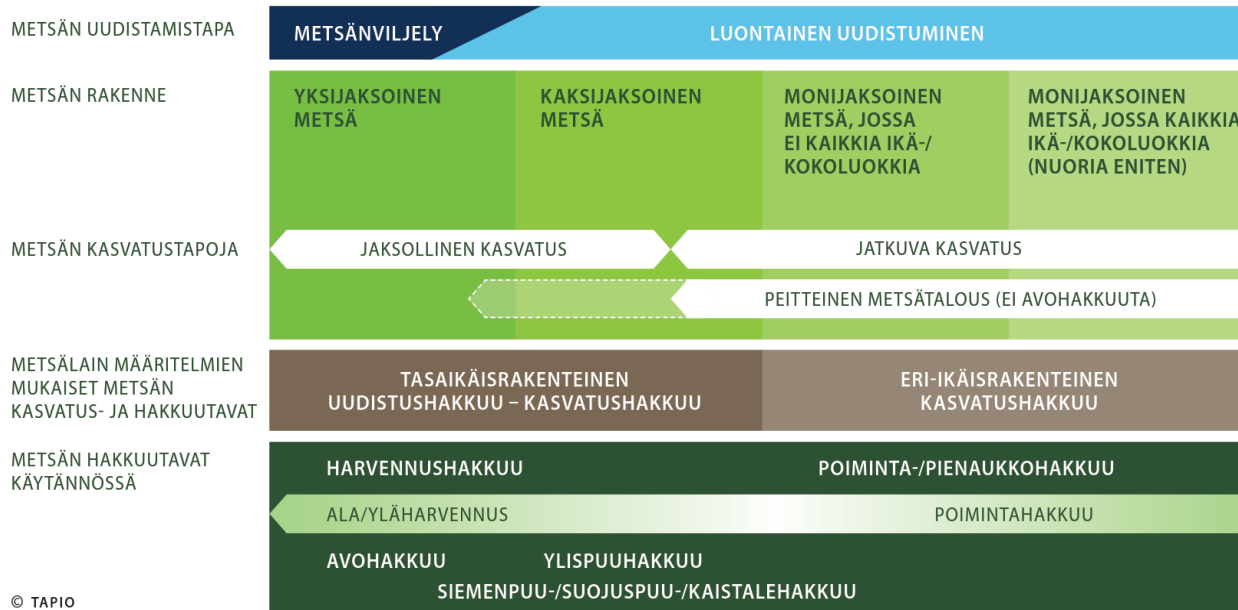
METSÄN UUDISTAMISTAPA

METSÄNVILJELY

LUONTAINEN UUDISTUMINEN

METSÄN RAKENNE

YKSIJAKSOINEN METSÄ

KAKSIJAKSOINEN METSÄ

MONIJAKSOINEN METSÄ, JOSSA EI KAIKKIA IKÄ-/ KOKOLUOKKIA

MONIJAKSOINEN METSÄ, JOSSA KAIKKIA IKÄ-/KOKOLUOKKIA (NUORIA ENITEN)

METSÄN KASVATUSTAPOJA

JAKSOLLINEN KASVATUS

JATKUVA KASVATUS

PEITTEINEN METSÄTALOUS (EI AVOHAKKUUTA)

METSÄLAIN MÄÄRITELMIEN MUKAISET METSÄN KASVATUS- JA HAKKUUTAVAT

TASAIKÄISRAKENTEINEN UUDISTUSHAKKUU – KASVATUSHAKKUU

ERI-IKÄISRAKENTEINEN KASVATUSHAKKUU

METSÄN HAKKUUTAVAT KÄYTÄNNÖSSÄ

HARVENNUSHAKKUU

POIMINTA-/PIENAUKKOHAKKUU

ALA/YLÄHARVENNUS

POIMINTAHAKKUU

AVOHAKKUU

YLISPUUHAKKUU

SIEMENPUU-/SUOJUSPUU-/KAISTALEHAKKUU

© TAPIO